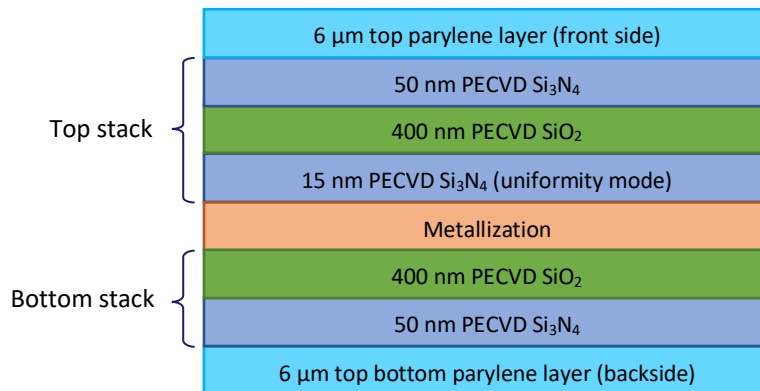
6 µm top parylene layer (front side)

Top stack

50 nm PECVD $Si_3N_4$

400 nm PECVD $SiO_2$

15 nm PECVD $Si_3N_4$ (uniformity mode)

Metallization

Bottom stack

400 nm PECVD $SiO_2$

50 nm PECVD $Si_3N_4$

6 µm top bottom parylene layer (backside)